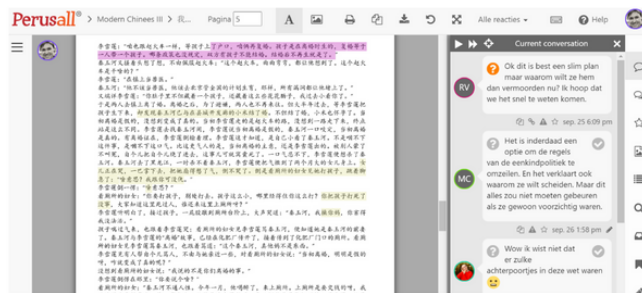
Perusall › Modern Chinees III › 我... Pagina 5

Alle reacties

Help

Current conversation

RV
Ok dit is best een slim plan maar waarom wilt ze hem dan vermoorden nu? Ik hoop dat we het snel te weten komen.
sep. 25 6:09 pm

MC
Het is inderdaad een optie om de regels van de eenkindpolitiek te omzeilen. En het verklaart ook waarom ze wilt scheiden. Maar dit alles zou niet moeten gebeuren als ze gewoon voorzichtig waren.
sep. 26 1:58 pm

Wow ik wist niet dat er zulke achterpoortjes in deze wet waren

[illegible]